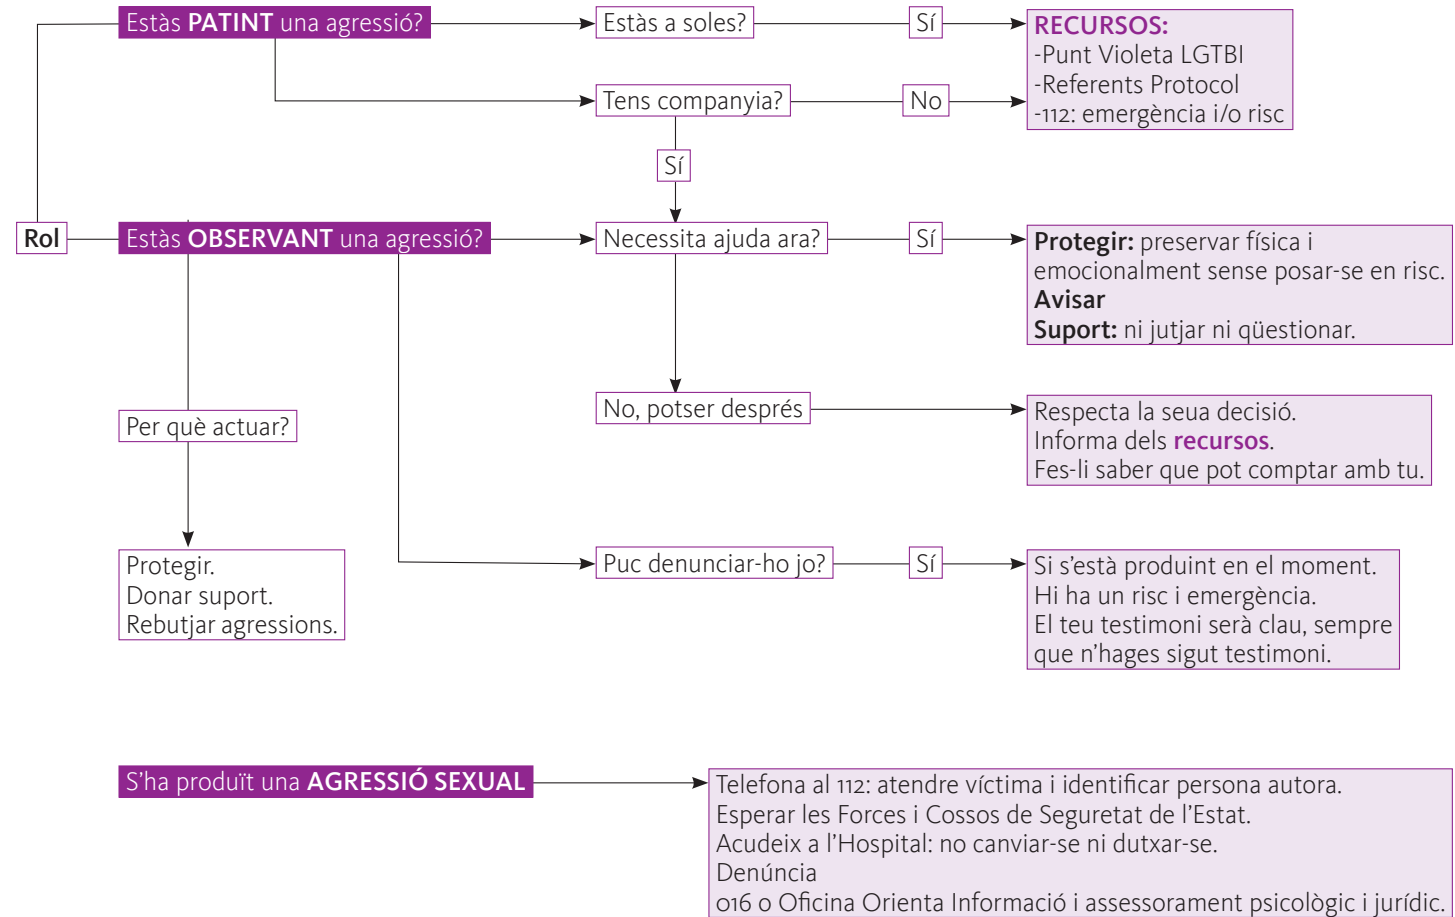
Estàs PATINT una agressió?

Estàs a soles?

Sí

RECURSOS:
-Punt Violeta LGTBI
-Referents Protocol
-112: emergència i/o risc

Tens companyia?

No

Sí

Rol

Estàs OBSERVANT una agressió?

Necessita ajuda ara?

Sí

Protegir: preservar física i emocionalment sense posar-se en risc.
Avisar
Suport: ni jutjar ni qüestionar.

No, potser després

Respecta la seua decisió.
Informa dels recursos.
Fes-li saber que pot comptar amb tu.

Per què actuar?

Protegir.
Donar suport.
Rebutjar agressions.

Puc denunciar-ho jo?

Sí

Si s'està produint en el moment.
Hi ha un risc i emergència.
El teu testimoni serà clau, sempre que n'hages sigut testimoni.

S'ha produït una AGRESSIÓ SEXUAL

Telefona al 112: atendre víctima i identificar persona autora.
Esperar les Forces i Cossos de Seguretat de l'Estat.
Acudeix a l'Hospital: no canviar-se ni dutxar-se.
Denúncia
016 o Oficina Orienta Informació i assessorament psicològic i jurídic.